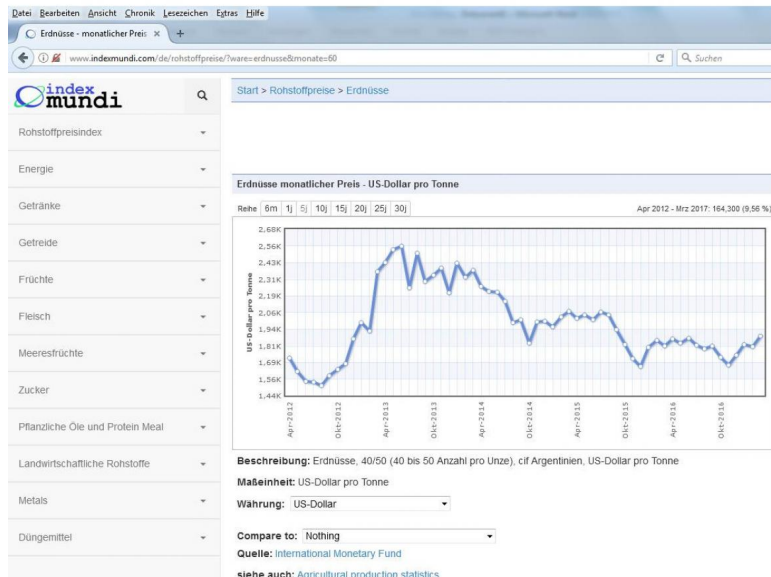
Datei Bearbeiten Ansicht Chronik Lesezeichen Extras Hilfe

Erdnüsse - monatlicher Preis ×

www.indexmundi.com/de/rohstoffpreise/?ware=erdnusse&monate=60

Suchen

index mundi

Rohstoffpreisindex

Energie

Getränke

Getreide

Früchte

Fleisch

Meeresfrüchte

Zucker

Pflanzliche Öle und Protein Meal

Landwirtschaftliche Rohstoffe

Metals

Düngemittel

Start > Rohstoffpreise > Erdnüsse

Erdnüsse monatlicher Preis - US-Dollar pro Tonne

Reihe 6m 1j 5j 10j 15j 20j 25j 30j

Apr 2012 - Mrz 2017: 164,300 (9,56 %)

US-Dollar pro Tonne

2,68K
2,56K
2,43K
2,31K
2,19K
2,06K
1,94K
1,81K
1,69K
1,56K
1,44K

Apr-2012
Okt-2012
Apr-2013
Okt-2013
Apr-2014
Okt-2014
Apr-2015
Okt-2015
Apr-2016
Okt-2016

Beschreibung: Erdnüsse, 40/50 (40 bis 50 Anzahl pro Unze), cif Argentinien, US-Dollar pro Tonne

Maßeinheit: US-Dollar pro Tonne

Währung: US-Dollar

Compare to: Nothing

Quelle: International Monetary Fund

siehe auch: Agricultural production statistics